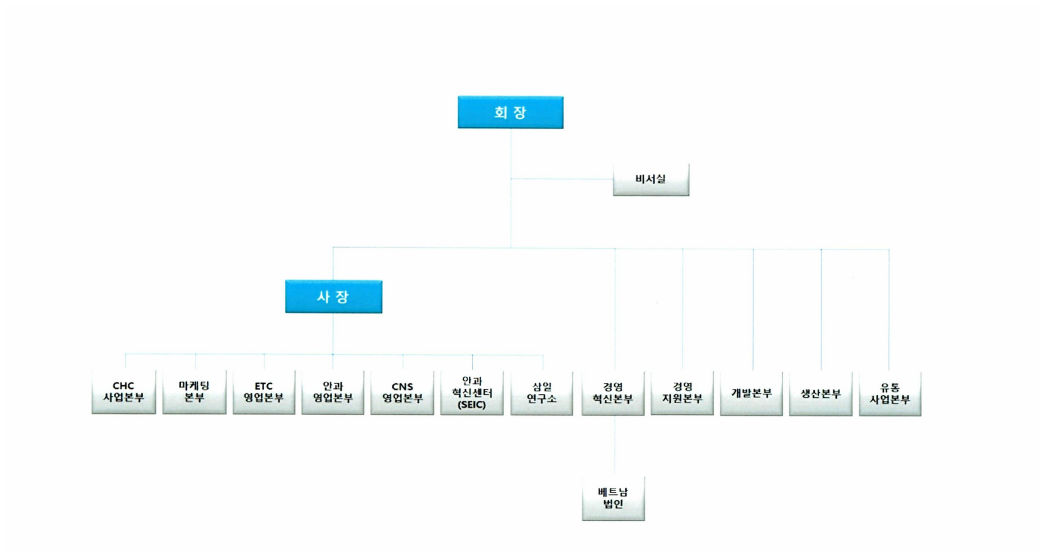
회 장

비서실

사 장

CHC 사업본부

마케팅 본부

ETC 영업본부

안과 영업본부

CNS 영업본부

안과 혁신센터 (SEIC)

삼일 연구소

경영 혁신본부

경영 지원본부

개발본부

생산본부

유통 사업본부

베트남 법인